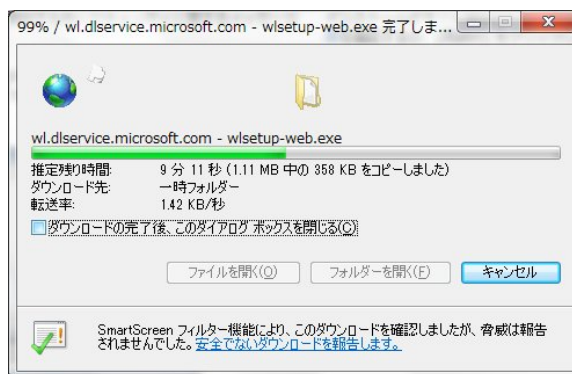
99% / wl.dlservice.microsoft.com - wlsetup-web.exe 完了しま...

wl.dlservice.microsoft.com - wlsetup-web.exe

推定残り時間: 9 分 11 秒 (1.11 MB 中の 358 KB をコピーしました)
ダウンロード先: 一時フォルダー
転送率: 1.42 KB/秒

ダウンロードの完了後、このダイアログ ボックスを閉じる(C)

ファイルを開く(O)
フォルダーを開く(F)
キャンセル

SmartScreen フィルター機能により、このダウンロードを確認しましたが、脅威は報告されませんでした。安全でないダウンロードを報告します。